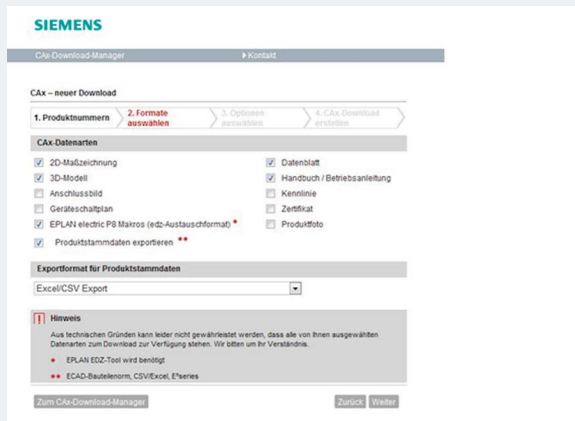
SIEMENS

CAx-Download-Manager ▸ Kontakt

CAx – neuer Download

1. Produktnummern 2. Formate auswählen 3. Optionen auswählen 4. CAx-Download erstellen

CAx-Datenarten

2D-Maßzeichnung
3D-Modell
Anschlussbild
Geräteschaltplan
EPLAN electric P8 Makros (edz-Austauschformat) *
Produktstammdaten exportieren **

Datenblatt
Handbuch / Betriebsanleitung
Kennlinie
Zertifikat
Produktfoto

Exportformat für Produktstammdaten

Excel/CSV Export

! Hinweis

Aus technischen Gründen kann leider nicht gewährleistet werden, dass alle von Ihnen ausgewählten Datenarten zum Download zur Verfügung stehen. Wir bitten um Ihr Verständnis.

* EPLAN EDZ-Tool wird benötigt

** ECAD-Bauteilenorm, CSV/Excel, E³series

Zum CAx-Download-Manager

Zurück Weiter